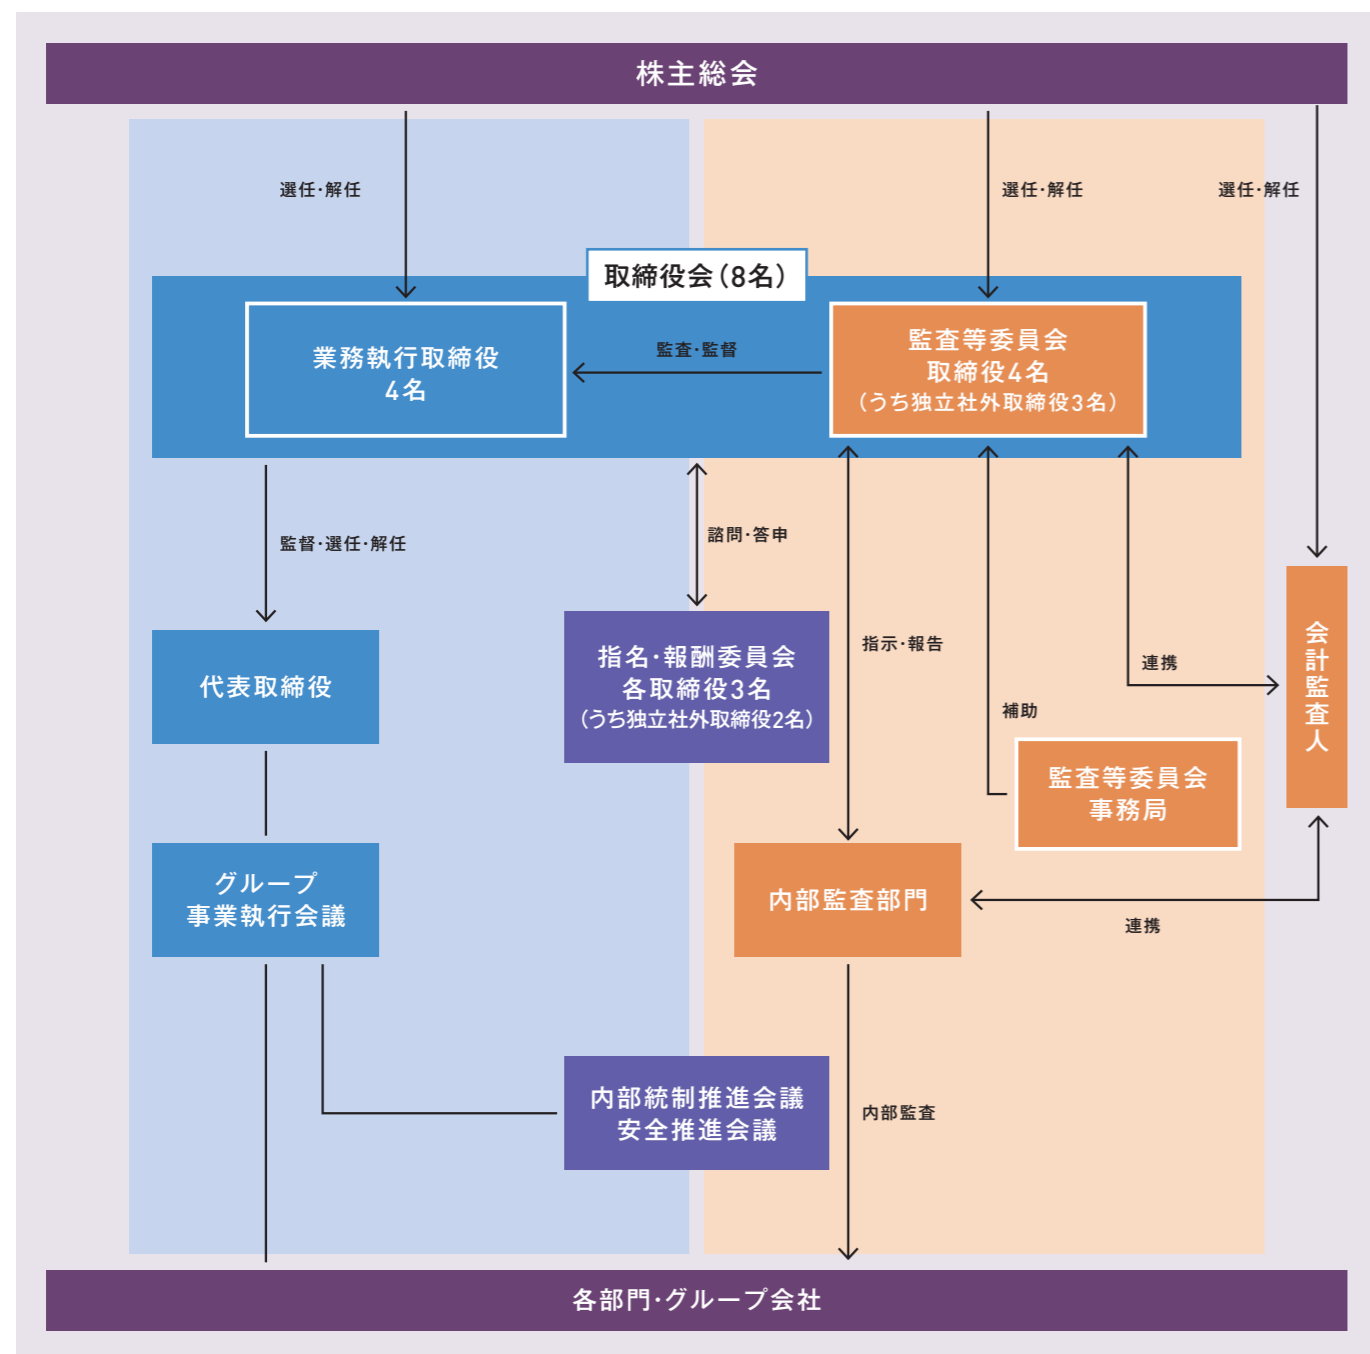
株主総会

選任・解任

選任・解任

選任・解任

取締役会（8名）

業務執行取締役
4名

監査・監督

監査等委員会
取締役4名
（うち独立社外取締役3名）

監督・選任・解任

諮問・答申

指示・報告

連携

補助

代表取締役

指名・報酬委員会
各取締役3名
（うち独立社外取締役2名）

会計監査人

監査等委員会
事務局

グループ
事業執行会議

内部監査部門

連携

内部統制推進会議
安全推進会議

内部監査

各部門・グループ会社